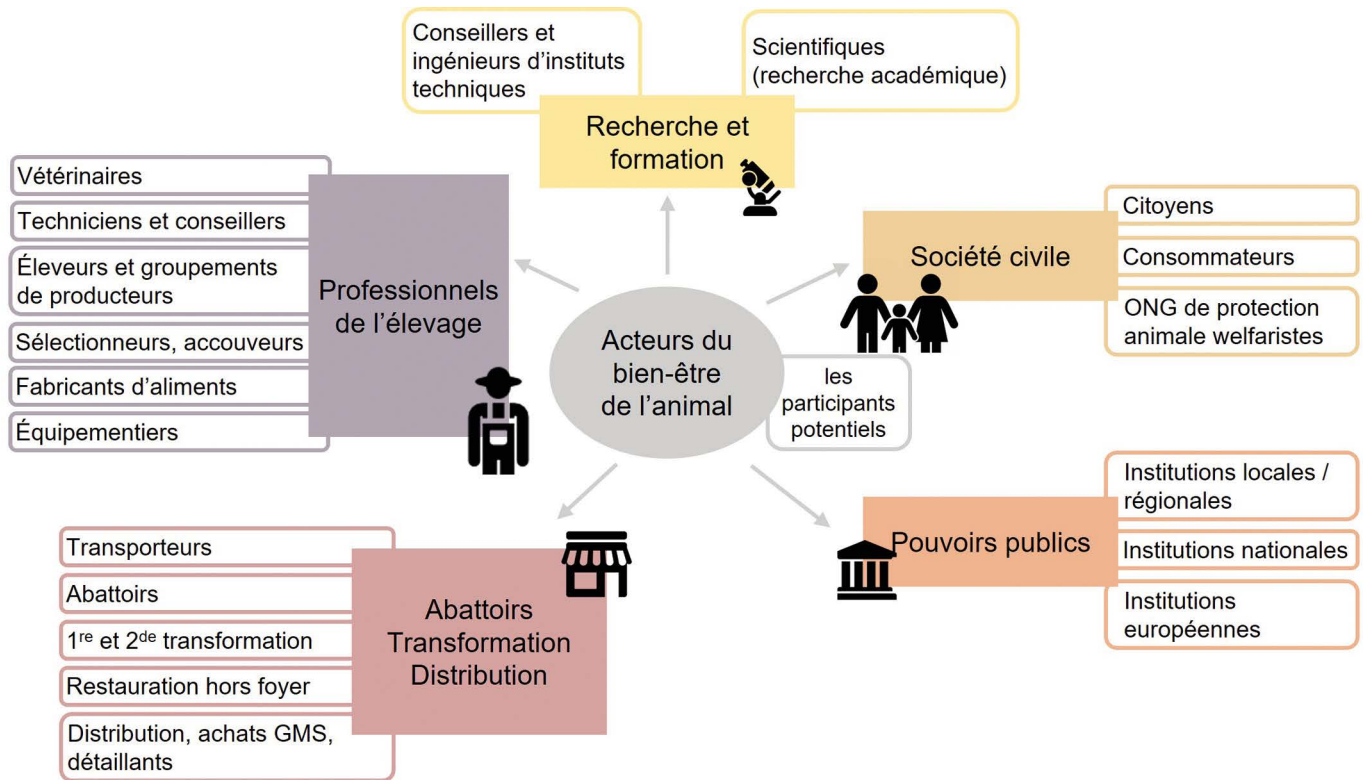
Acteurs du bien-être de l'animal

les participants potentiels

Recherche et formation

Conseillers et ingénieurs d'instituts techniques

Scientifiques (recherche académique)

Professionnels de l'élevage

Vétérinaires

Techniciens et conseillers

Éleveurs et groupements de producteurs

Sélectionneurs, accouveurs

Fabricants d'aliments

Équipementiers

Société civile

Citoyens

Consommateurs

ONG de protection animale welfaristes

Abattoirs Transformation Distribution

Transporteurs

Abattoirs

$1^{re}$ et $2^{de}$ transformation

Restauration hors foyer

Distribution, achats GMS, détaillants

Pouvoirs publics

Institutions locales / régionales

Institutions nationales

Institutions européennes